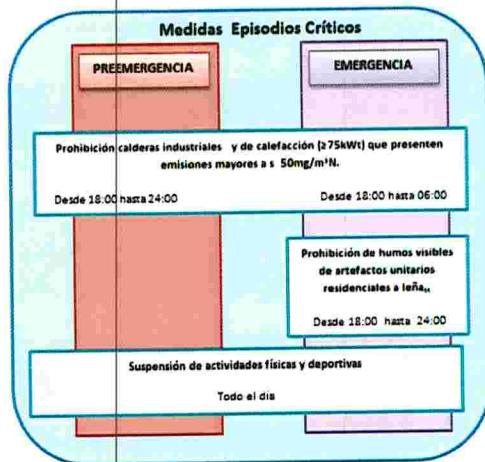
Medidas Episodios Críticos

PREEMERGENCIA

EMERGENCIA

Prohibición calderas industriales y de calefacción (≥75kWt) que presenten emisiones mayores a s 50mg/m³N.

Desde 18:00 hasta 24:00

Desde 18:00 hasta 06:00

Prohibición de humos visibles de artefactos unitarios residenciales a leña..

Desde 18:00 hasta 24:00

Suspensión de actividades físicas y deportivas

Todo el día